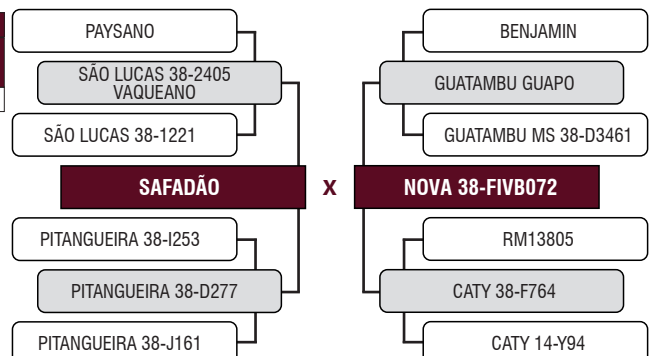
PAYSANO

SÃO LUCAS 38-2405 VAQUEANO

SÃO LUCAS 38-1221

SAFADÃO

X

NOVA 38-FIVB072

BENJAMIN

GUATAMBU GUAPO

GUATAMBU MS 38-D3461

PITANGUEIRA 38-I253

PITANGUEIRA 38-D277

PITANGUEIRA 38-J161

RM13805

CATY 38-F764

CATY 14-Y94